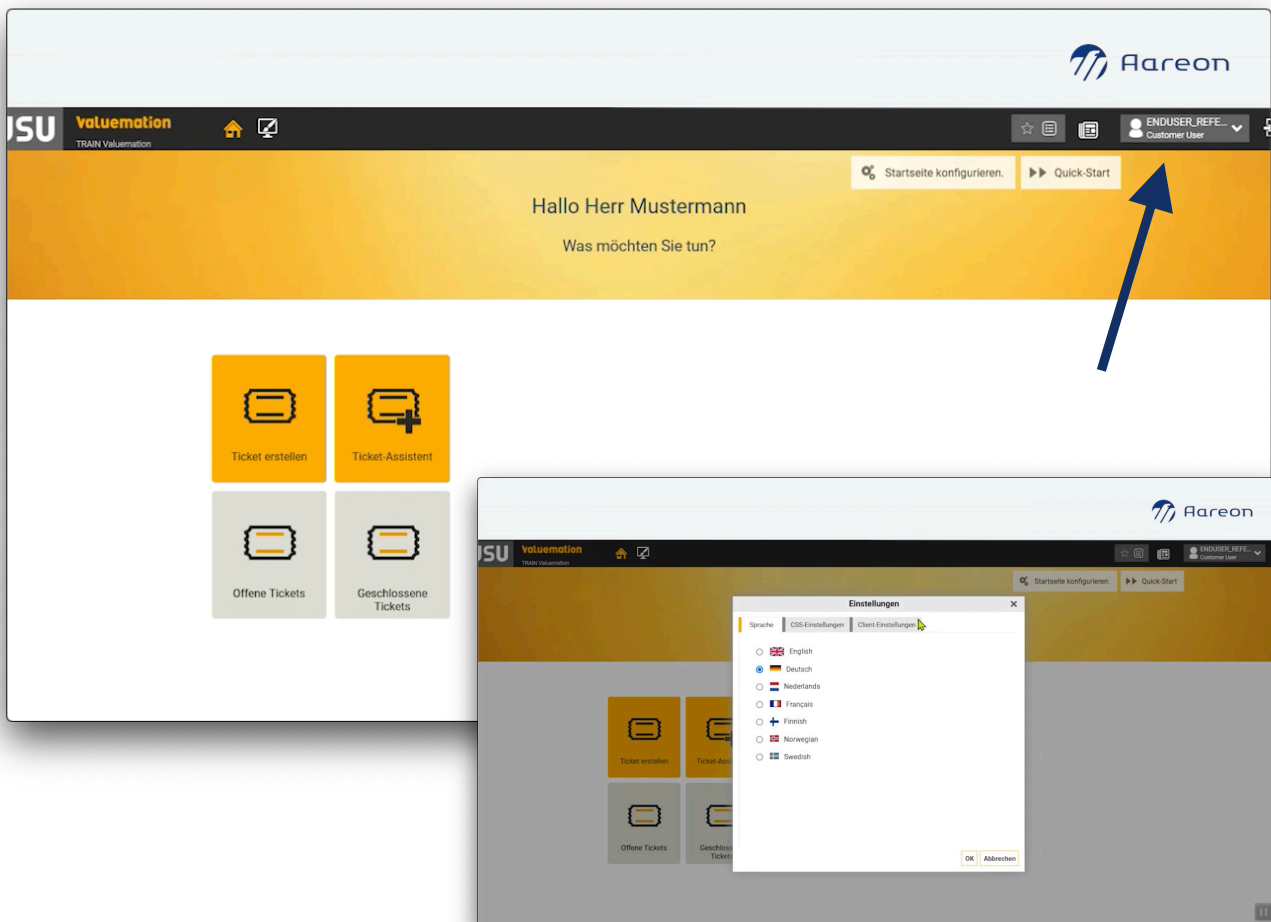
Aareon

USU Valuemation
TRAIN Valuemation

ENDUSER_REFE...
Customer User

Startseite konfigurieren.
Quick-Start

Hallo Herr Mustermann

Was möchten Sie tun?

Ticket erstellen
Ticket-Assistent
Offene Tickets
Geschlossene Tickets

Aareon

USU Valuemation
TRAIN Valuemation

ENDUSER_REFE...
Customer User

Startseite konfigurieren.
Quick-Start

Einstellungen

Sprache
CSS-Einstellungen
Client-Einstellungen

English
Deutsch
Nederlands
Français
Finnish
Norwegian
Swedish

Ticket erstellen
Ticket-Assi
Offene Tickets
Geschloss Ticket

OK
Abbrechen